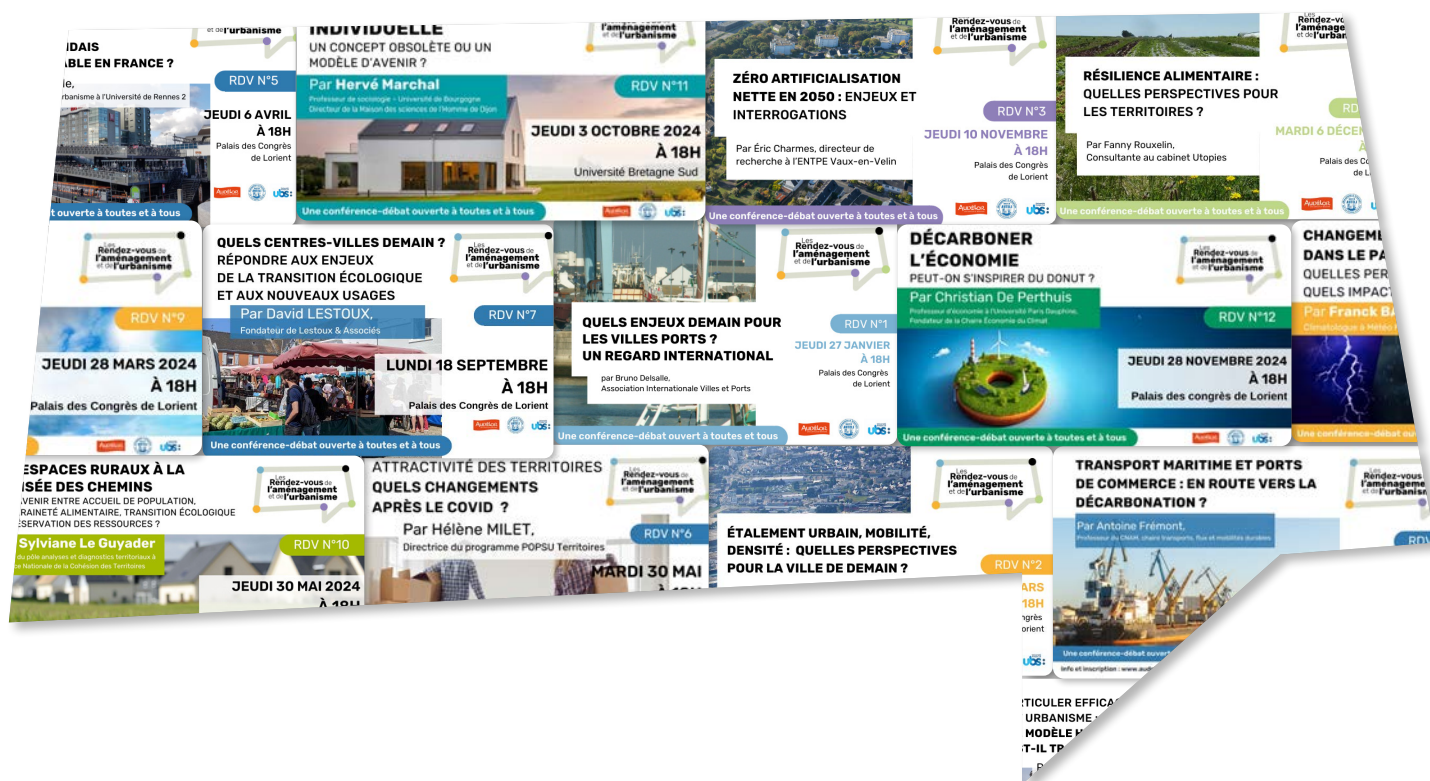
NDAIS
ABLE EN FRANCE ?
ie,
urbanisme à l'Université de Rennes 2
l'urbanisme
RDV N°5
JEUDI 6 AVRIL
À 18H
Palais des Congrès de Lorient
t ouverte à toutes et à tous

INDIVIDUELLE
UN CONCEPT OBSOLÈTE OU UN MODÈLE D'AVENIR ?
Par Hervé Marchal
Professeur de sociologie - Université de Bourgogne
Directeur de la Maison des sciences de l'Homme de Dijon
l'aménagement et de l'urbanisme
RDV N°11
JEUDI 3 OCTOBRE 2024
À 18H
Université Bretagne Sud
Une conférence-débat ouverte à toutes et à tous

ZÉRO ARTIFICIALISATION NETTE EN 2050 : ENJEUX ET INTERROGATIONS
Par Éric Charmes, directeur de recherche à l'ENTPE Vaux-en-Velin
Une conférence-débat ouverte à toutes et à tous

Les Rendez-vous de l'aménagement et de l'urbanisme
RDV N°3
JEUDI 10 NOVEMBRE
À 18H
Palais des Congrès de Lorient

RÉSILIENCE ALIMENTAIRE : QUELLES PERSPECTIVES POUR LES TERRITOIRES ?
Par Fanny Rouxelin, Consultante au cabinet Utopies
Une conférence-débat ouverte à toutes et à tous
Les Rendez-vous de l'aménagement et de l'urbanisme
RD
MARDI 6 DÉCEN
Palais des C
de L

Les Rendez-vous de l'aménagement et de l'urbanisme
RDV N°9
JEUDI 28 MARS 2024
À 18H
Palais des Congrès de Lorient

QUELS CENTRES-VILLES DEMAIN ?
RÉPONDRE AUX ENJEUX DE LA TRANSITION ÉCOLOGIQUE ET AUX NOUVEAUX USAGES
Les Rendez-vous de l'aménagement et de l'urbanisme
Par David LESTOUX,
Fondateur de Lestoux & Associés
RDV N°7
LUNDI 18 SEPTEMBRE
À 18H
Palais des Congrès de Lorient
Une conférence-débat ouverte à toutes et à tous

Les Rendez-vous de l'aménagement et de l'urbanisme
QUELS ENJEUX DEMAIN POUR LES VILLES PORTS ? UN REGARD INTERNATIONAL
par Bruno Delsalle,
Association Internationale Villes et Ports
RDV N°1
JEUDI 27 JANVIER
À 18H
Palais des Congrès de Lorient
Une conférence-débat ouvert à toutes et tous

DÉCARBONER L'ÉCONOMIE
PEUT-ON S'INSPIRER DU DONUT ?
Les Rendez-vous de l'aménagement et de l'urbanisme
Par Christian De Perthuis
Professeur d'économie à l'Université Paris Dauphine, Fondateur de la Chaire Économie du Climat
RDV N°12
JEUDI 28 NOVEMBRE 2024
À 18H
Palais des congrès de Lorient
Une conférence-débat ouverte à toutes et à tous

CHANGEM
DANS LE PA
QUELLES PER
QUELS IMPACT
Par Franck BA
Climatologue à Météo F
Une conférence-d

ESPACES RURAUX À LA
ISÉE DES CHEMINS
AVENIR ENTRE ACCUEIL DE POPULATION,
RAINETÉ ALIMENTAIRE, TRANSITION ÉCOLOGIQUE
ÉSERVATION DES RESSOURCES ?
Les Rendez-vous de l'aménagement et de l'urbanisme
Sylviane Le Guyader
du pôle analyses et diagnostics territoriaux à
ce Nationale de la Cohésion des Territoires
RDV N°10
JEUDI 30 MAI 2024
À 18H

ATTRACTIVITÉ DES TERRITOIRES
QUELS CHANGEMENTS APRÈS LE COVID ?
Les Rendez-vous de l'aménagement et de l'urbanisme
Par Hélène MILET,
Directrice du programme POPSU Territoires
RDV N°6
MARDI 30 MAI

ÉTALEMENT URBAIN, MOBILITÉ, DENSITÉ : QUELLES PERSPECTIVES POUR LA VILLE DE DEMAIN ?
Les Rendez-vous de l'aménagement et de l'urbanisme
RDV N°2
ARS
18H
orient

TRANSPORT MARITIME ET PORTS DE COMMERCE : EN ROUTE VERS LA DÉCARBONATION ?
Par Antoine Frémont,
Professeur du CNAM, chaire transports, flux et mobilités durables
Les Rendez-vous de l'aménagement et de l'urbanisme
RDV
Une conférence-débat ouvert
Info et inscription : www.aud

TICULER EFFICA
URBANISME
MODÈLE
T-IL TR